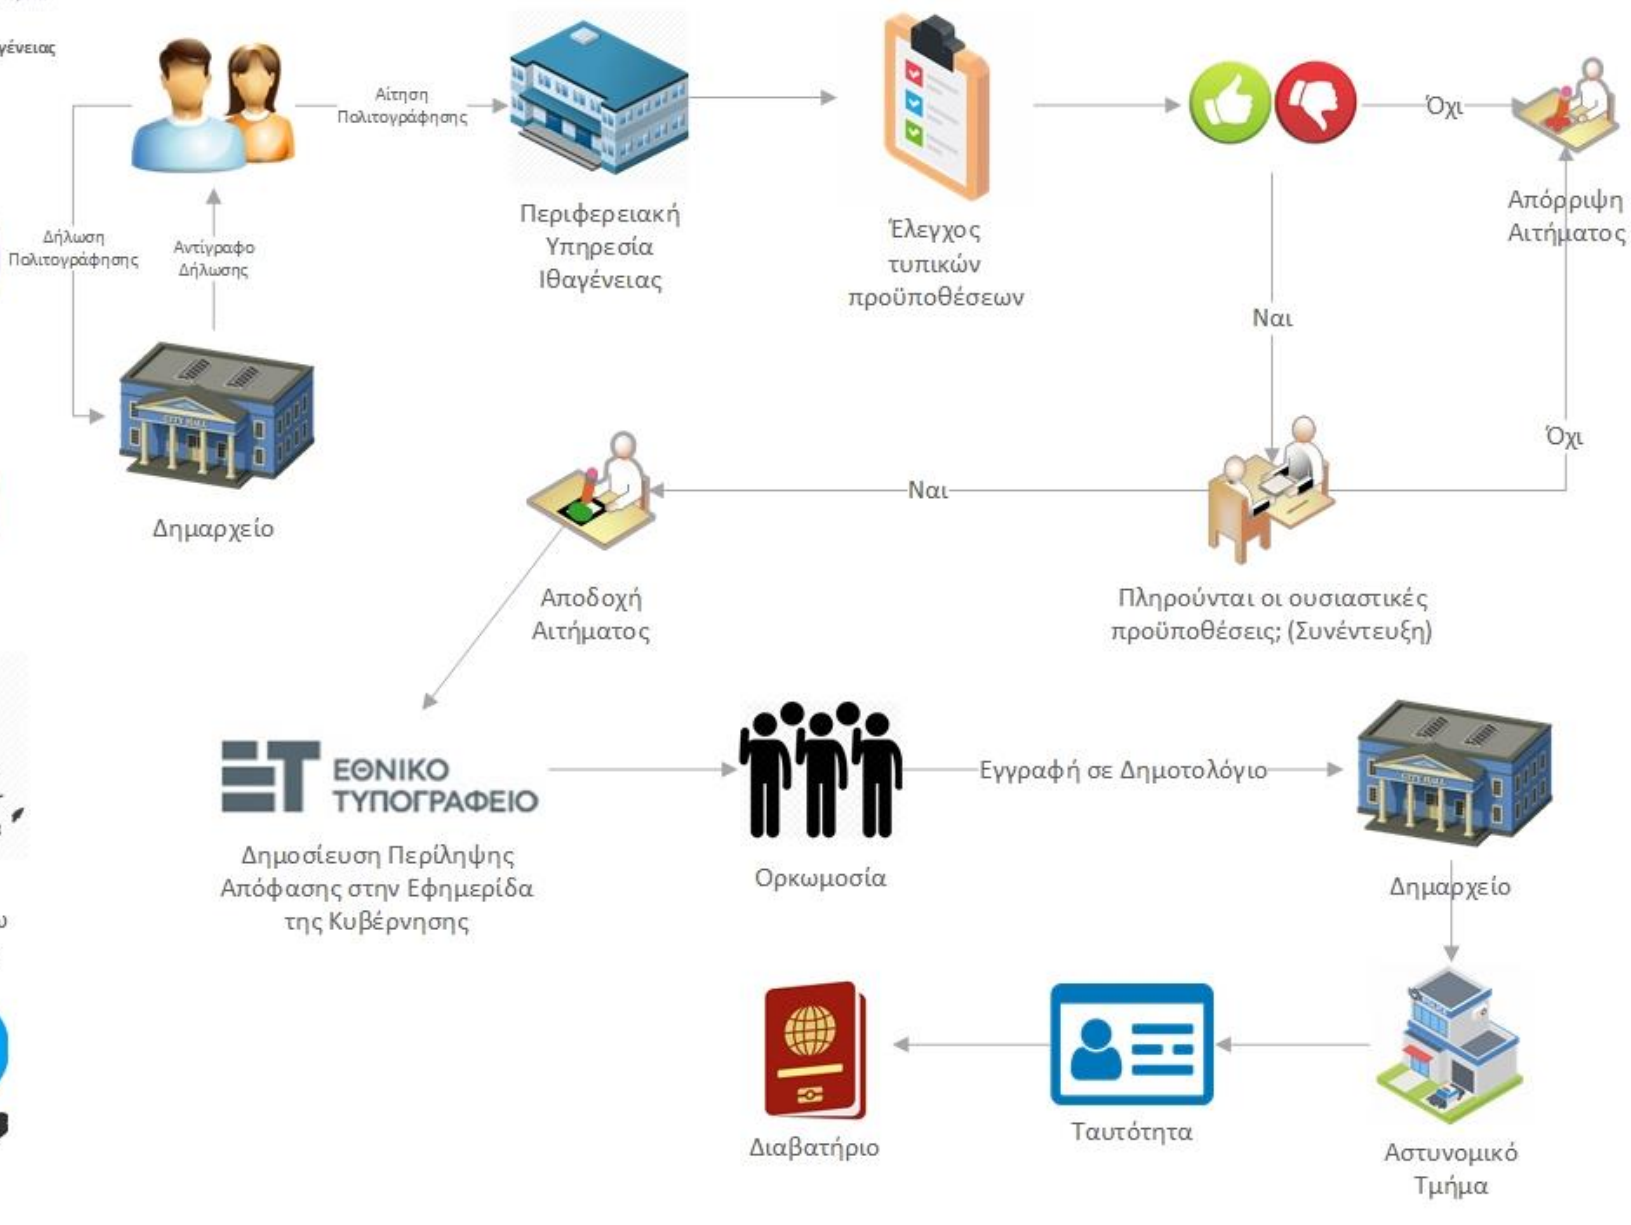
γένειας

Αίτηση Πολιτογράφησης

Περιφερειακή Υπηρεσία Ιθαγένειας

Έλεγχος τυπικών προϋποθέσεων

Όχι

Απόρριψη Αιτήματος

Δήλωση Πολιτογράφησης

Αντίγραφο Δήλωσης

Ναι

Όχι

Δημαρχείο

Ναι

Αποδοχή Αιτήματος

Πληρούνται οι ουσιαστικές προϋποθέσεις; (Συνέντευξη)

ΕΘΝΙΚΟ ΤΥΠΟΓΡΑΦΕΙΟ

Δημοσίευση Περίληψης Απόφασης στην Εφημερίδα της Κυβέρνησης

Ορκωμοσία

Εγγραφή σε Δημοτολόγιο

Δημαρχείο

Διαβατήριο

Ταυτότητα

Αστυνομικό Τμήμα